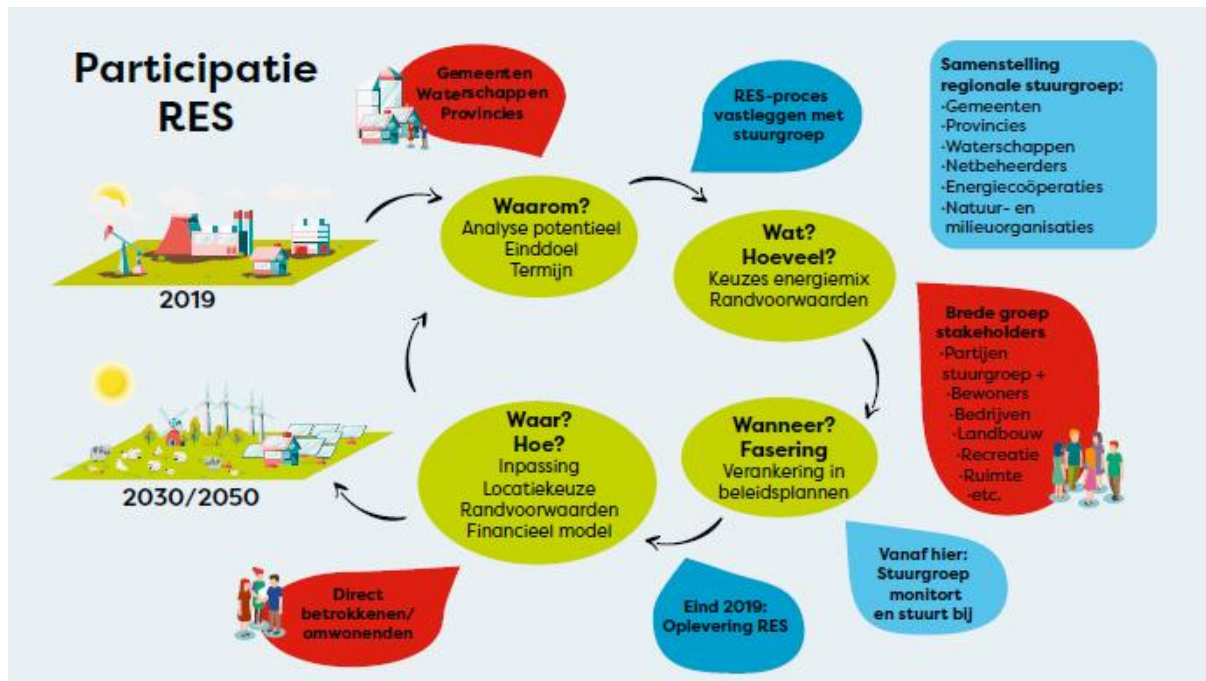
Participatie RES

Gemeenten Waterschappen Provincies

RES-proces vastleggen met stuurgroep

Samenstelling regionale stuurgroep:
·Gemeenten
·Provincies
·Waterschappen
·Netbeheerders
·Energiecoöperaties
·Natuur- en milieuorganisaties

2019

Waarom?
Analyse potentieel
Einddoel
Termijn

Wat?
Hoeveel?
Keuzes energiemix
Randvoorwaarden

Brede groep stakeholders
·Partijen stuurgroep +
·Bewoners
·Bedrijven
·Landbouw
·Recreatie
·Ruimte
·etc.

2030/2050

Waar?
Hoe?
Inpassing
Locatiekeuze
Randvoorwaarden
Financieel model

Wanneer?
Fasering
Verankering in beleidsplannen

Vanaf hier: Stuurgroep monitort en stuurt bij

Direct betrokkenen/ omwonenden

Eind 2019: Oplevering RES